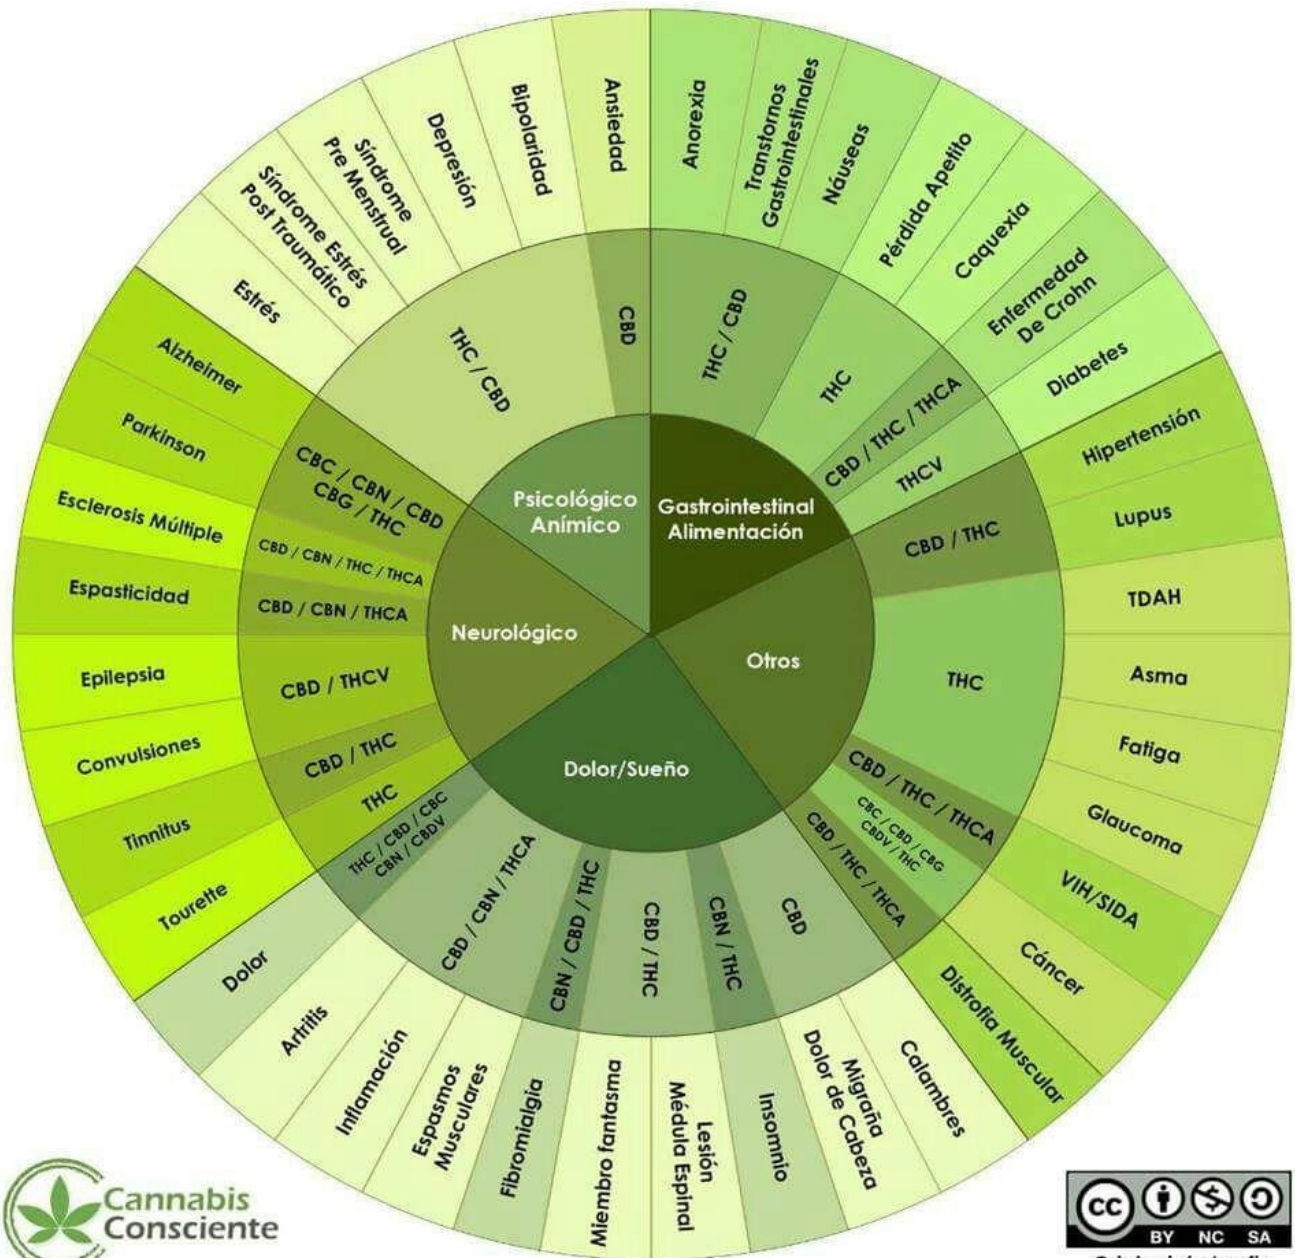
Psicológico Anímico

THC / CBD

CBD

Estrés

Síndrome Estrés Post Traumático

Síndrome Pre Menstrual

Depresión

Bipolaridad

Ansiedad

Gastrointestinal Alimentación

THC / CBD

THC

CBD / THC / THCA

THCV

Anorexia

Transtornos Gastrointestinales

Náuseas

Pérdida Apetito

Caquexia

Enfermedad De Crohn

Diabetes

Otros

CBD / THC

THC

CBD / THC / THCA

CBC / CBD / CBG CBDV / THC

CBD / THC / THCA

Hipertensión

Lupus

TDAH

Asma

Fatiga

Glaucoma

VIH/SIDA

Cáncer

Distrofia Muscular

Dolor/Sueño

THC / CBD / CBC CBN / CBDV

CBD / CBN / THCA

CBN / CBD / THC

CBD / THC

CBN / THC

CBD

Dolor

Artritis

Inflamación

Espasmos Musculares

Fibromialgia

Miembro fantasma

Lesión Médula Espinal

Insomnio

Migraña Dolor de Cabeza

Calambres

Neurológico

CBC / CBN / CBD CBG / THC

CBD / CBN / THC / THCA

CBD / CBN / THCA

CBD / THCV

CBD / THC

THC

Alzheimer

Parkinson

Esclerosis Múltiple

Espasticidad

Epilepsia

Convulsiones

Tinnitus

Tourette

Cannabis Consciente

cc BY NC SA